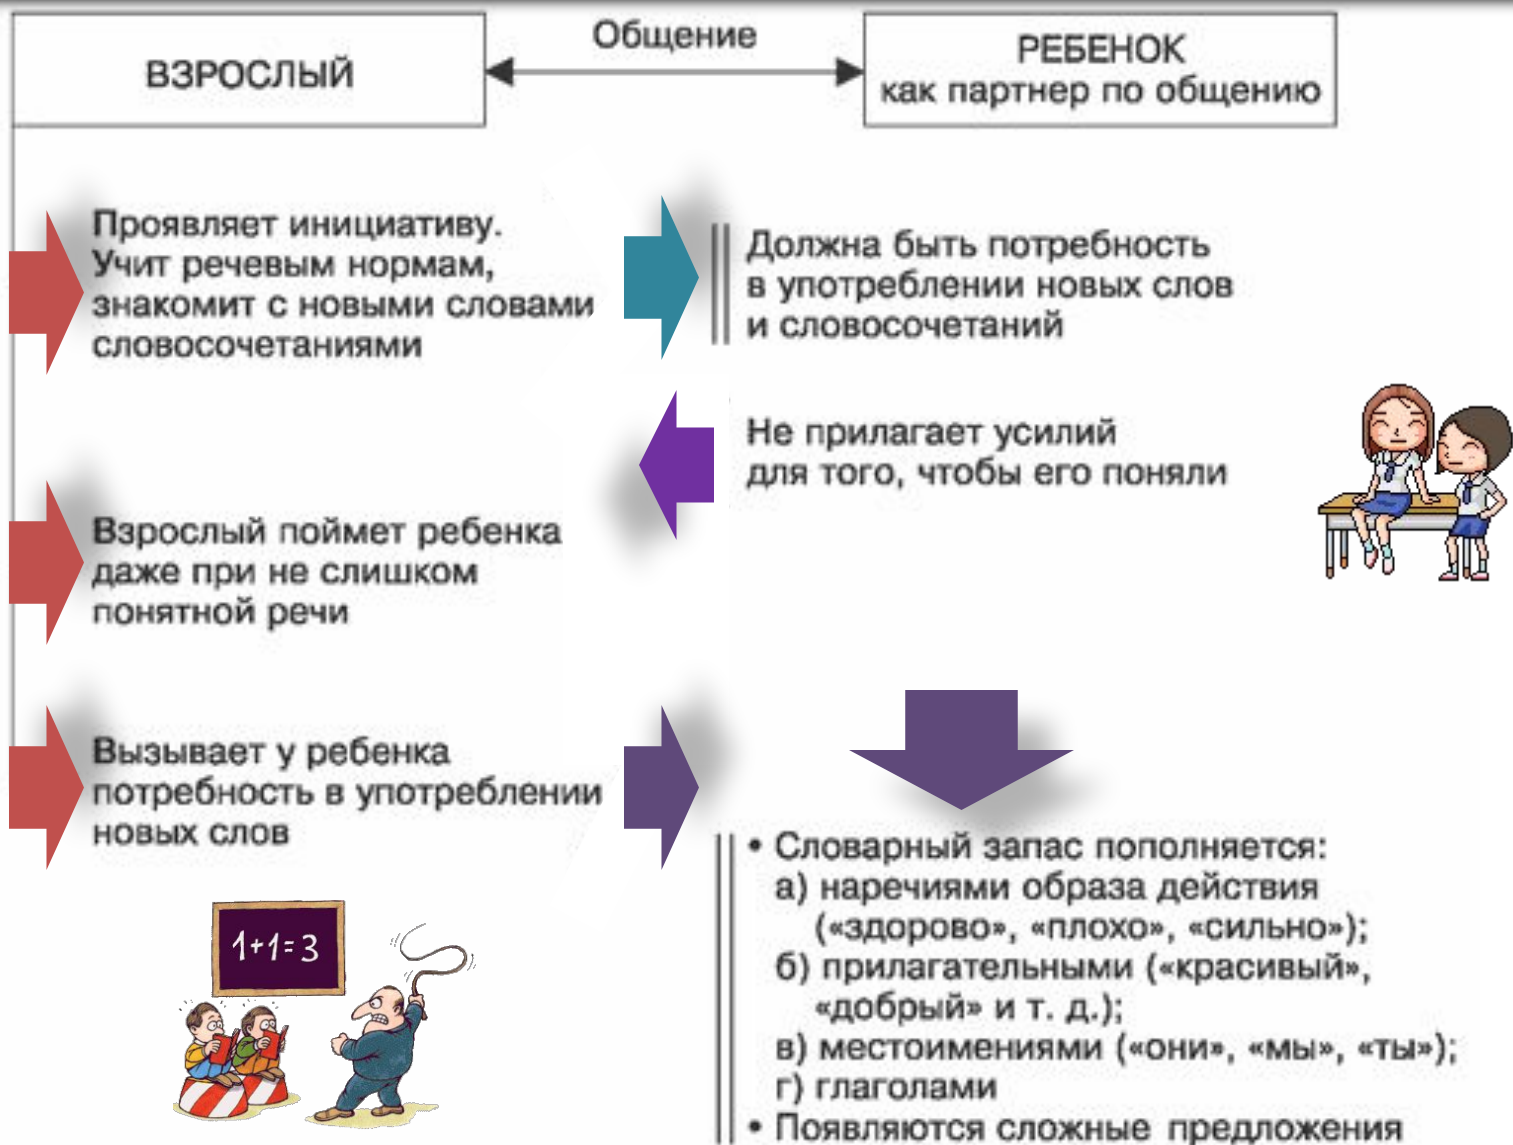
ВЗРОСЛЫЙ

Общение

РЕБЕНОК
как партнер по общению

Проявляет инициативу.
Учит речевым нормам,
знакомит с новыми словами
словосочетаниями

Должна быть потребность
в употреблении новых слов
и словосочетаний

Не прилагает усилий
для того, чтобы его поняли

Взрослый поймет ребенка
даже при не слишком
понятной речи

Вызывает у ребенка
потребность в употреблении
новых слов

$1+1=3$

• Словарный запас пополняется:
а) наречиями образа действия («здорово», «плохо», «сильно»);
б) прилагательными («красивый», «добрый» и т. д.);
в) местоимениями («они», «мы», «ты»);
г) глаголами
• Появляются сложные предложения